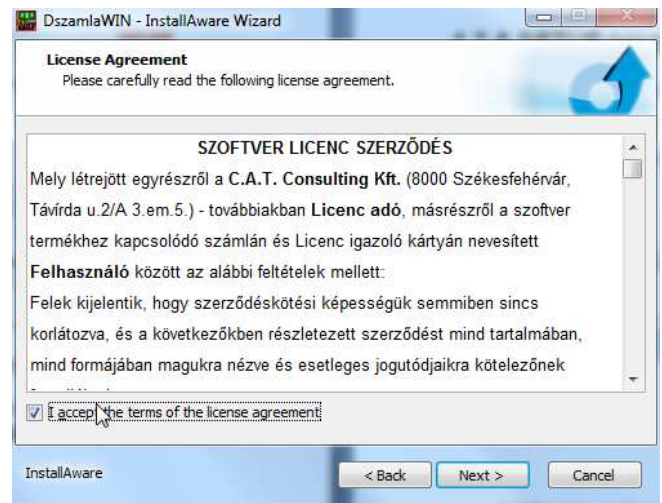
DszamlaWIN - InstallAware Wizard

License Agreement
Please carefully read the following license agreement.

SZOFTVER LICENC SZERZŐDÉS
Mely létrejött egyrészről a C.A.T. Consulting Kft. (8000 Székesfehérvár, Távírda u.2/A 3.em.5.) - továbbiakban Licenc adó, másrészről a szoftver termékhez kapcsolódó számlán és Licenc igazoló kártyán nevesített Felhasználó között az alábbi feltételek mellett:
Felek kijelentik, hogy szerződéskötési képességük semmiben sincs korlátozva, és a következőkben részletezett szerződést mind tartalmában, mind formájában magukra nézve és esetleges jogutódjaikra kötelezőnek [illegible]

I accept the terms of the license agreement

InstallAware
< Back
Next >
Cancel